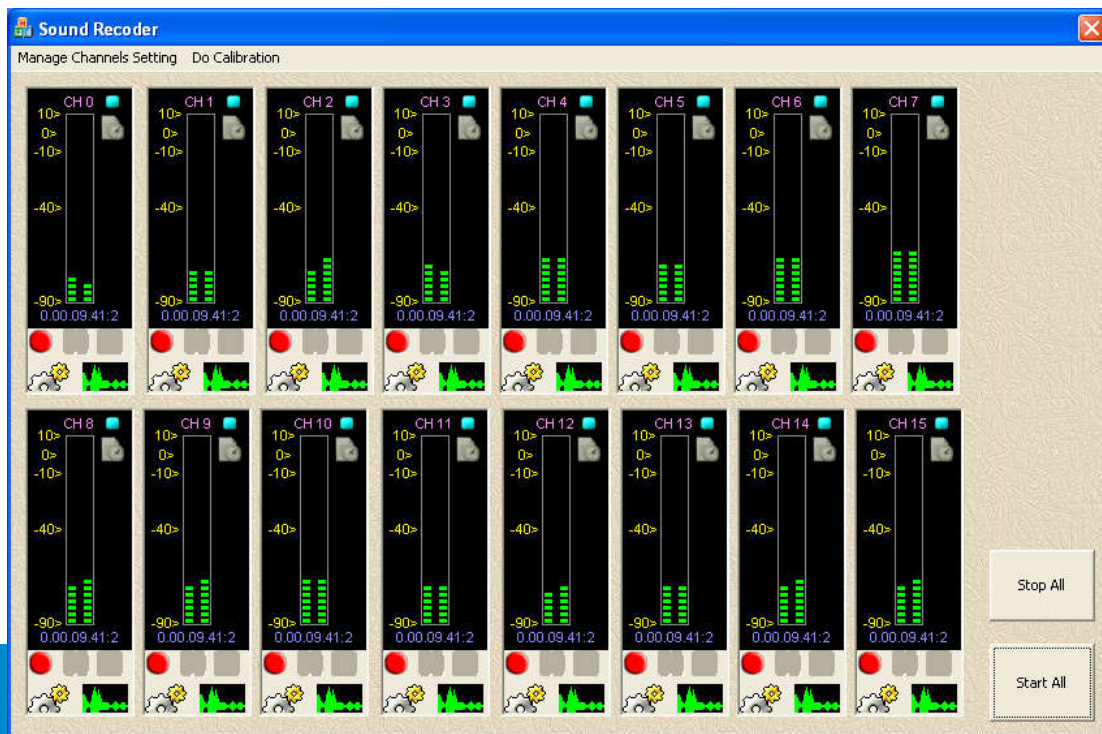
Sound Recoder

Manage Channels Setting Do Calibration

CH 0
10>
0>
-10>
-40>
-90>
0.00.09.41:2

CH 1
10>
0>
-10>
-40>
-90>
0.00.09.41:2

CH 2
10>
0>
-10>
-40>
-90>
0.00.09.41:2

CH 3
10>
0>
-10>
-40>
-90>
0.00.09.41:2

CH 4
10>
0>
-10>
-40>
-90>
0.00.09.41:2

CH 5
10>
0>
-10>
-40>
-90>
0.00.09.41:2

CH 6
10>
0>
-10>
-40>
-90>
0.00.09.41:2

CH 7
10>
0>
-10>
-40>
-90>
0.00.09.41:2

CH 8
10>
0>
-10>
-40>
-90>
0.00.09.41:2

CH 9
10>
0>
-10>
-40>
-90>
0.00.09.41:2

CH 10
10>
0>
-10>
-40>
-90>
0.00.09.41:2

CH 11
10>
0>
-10>
-40>
-90>
0.00.09.41:2

CH 12
10>
0>
-10>
-40>
-90>
0.00.09.41:2

CH 13
10>
0>
-10>
-40>
-90>
0.00.09.41:2

CH 14
10>
0>
-10>
-40>
-90>
0.00.09.41:2

CH 15
10>
0>
-10>
-40>
-90>
0.00.09.41:2

Stop All

Start All